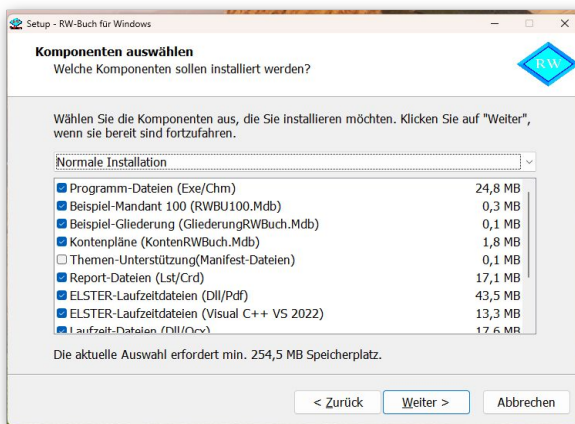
Setup - RW-Buch für Windows

Komponenten auswählen
Welche Komponenten sollen installiert werden?

RW

Wählen Sie die Komponenten aus, die Sie installieren möchten. Klicken Sie auf "Weiter", wenn sie bereit sind fortzufahren.

Normale Installation

| | |
|---|---|
| Programm-Dateien (Exe/Chm) | 24,8 MB |
| Beispiel-Mandant 100 (RWBU100.Mdb) | 0,3 MB |
| Beispiel-Gliederung (GliederungRWBuch.Mdb) | 0,1 MB |
| Kontenpläne (KontenRWBuch.Mdb) | 1,8 MB |
| Themen-Unterstützung(Manifest-Dateien) | 0,1 MB |
| Report-Dateien (Lst/Crd) | 17,1 MB |
| ELSTER-Laufzeitdateien (Dll/Pdf) | 43,5 MB |
| ELSTER-Laufzeitdateien (Visual C++ VS 2022) | 13,3 MB |
| Laufzeit-Dateien (Dll/Ocx) | 17,6 MB |

Die aktuelle Auswahl erfordert min. 254,5 MB Speicherplatz.

< Zurück | Weiter > | Abbrechen